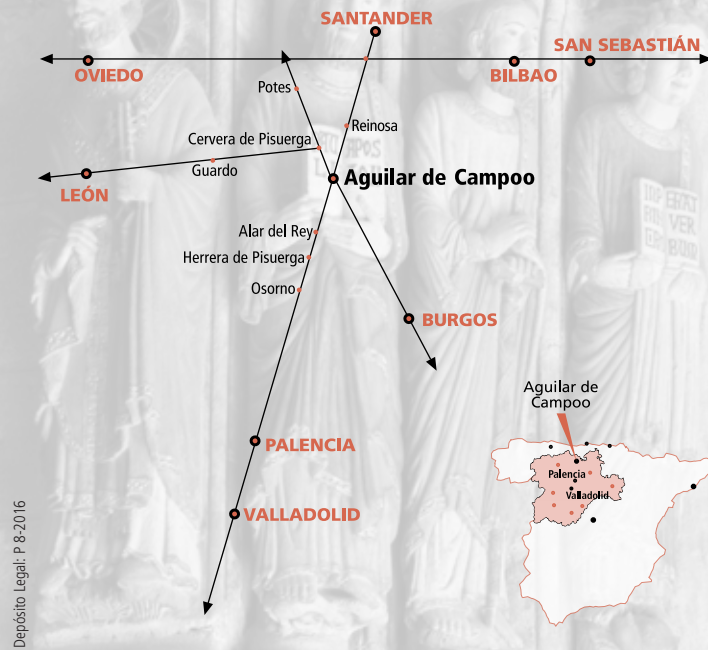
SANTANDER
OVIEDO
BILBAO
SAN SEBASTIÁN
Potes
Reinosa
Cervera de Pisuerga
Guardo
LEÓN
Aguilar de Campoo
Alar del Rey
Herrera de Pisuerga
Osorno
BURGOS
PALENCIA
VALLADOLID
Aguilar de Campoo
Palencia
Valladolid
Depósito Legal: P 8-2016